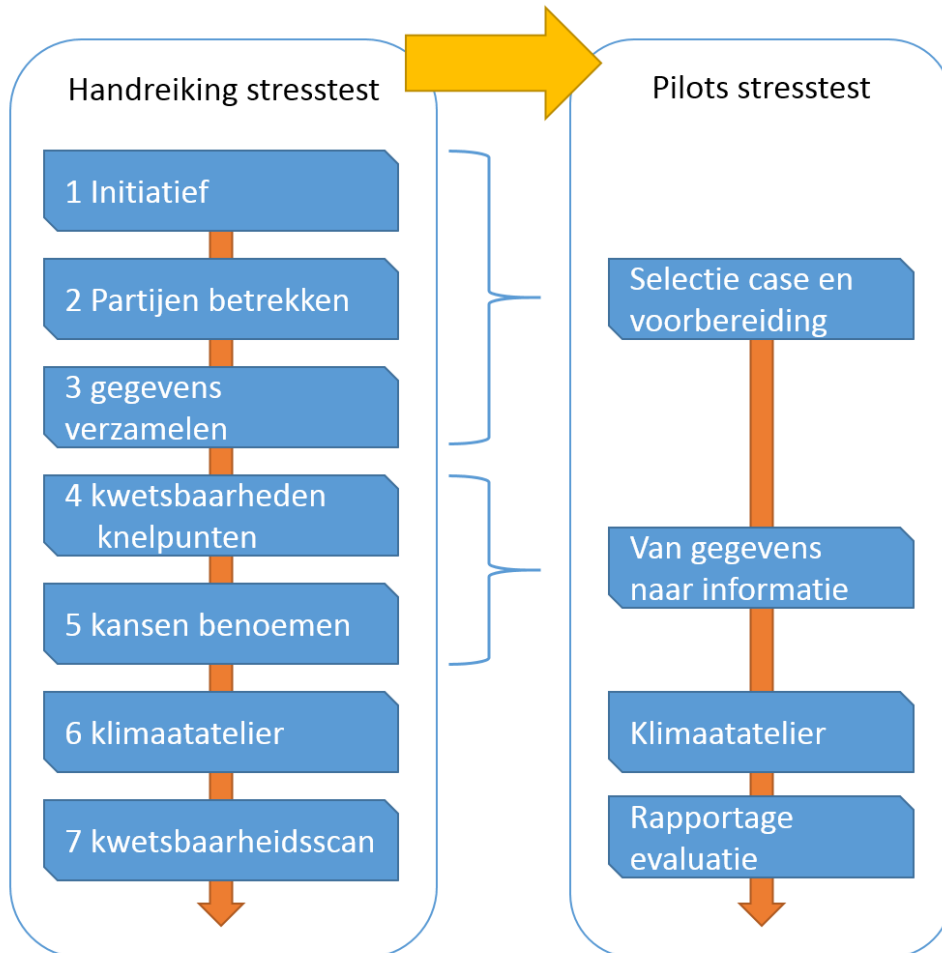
Handreiking stresstest

1 Initiatief

2 Partijen betrekken

3 gegevens verzamelen

4 kwetsbaarheden knelpunten

5 kansen benoemen

6 klimaatatelier

7 kwetsbaarheidsscan

Pilots stresstest

Selectie case en voorbereiding

Van gegevens naar informatie

Klimaatatelier

Rapportage evaluatie